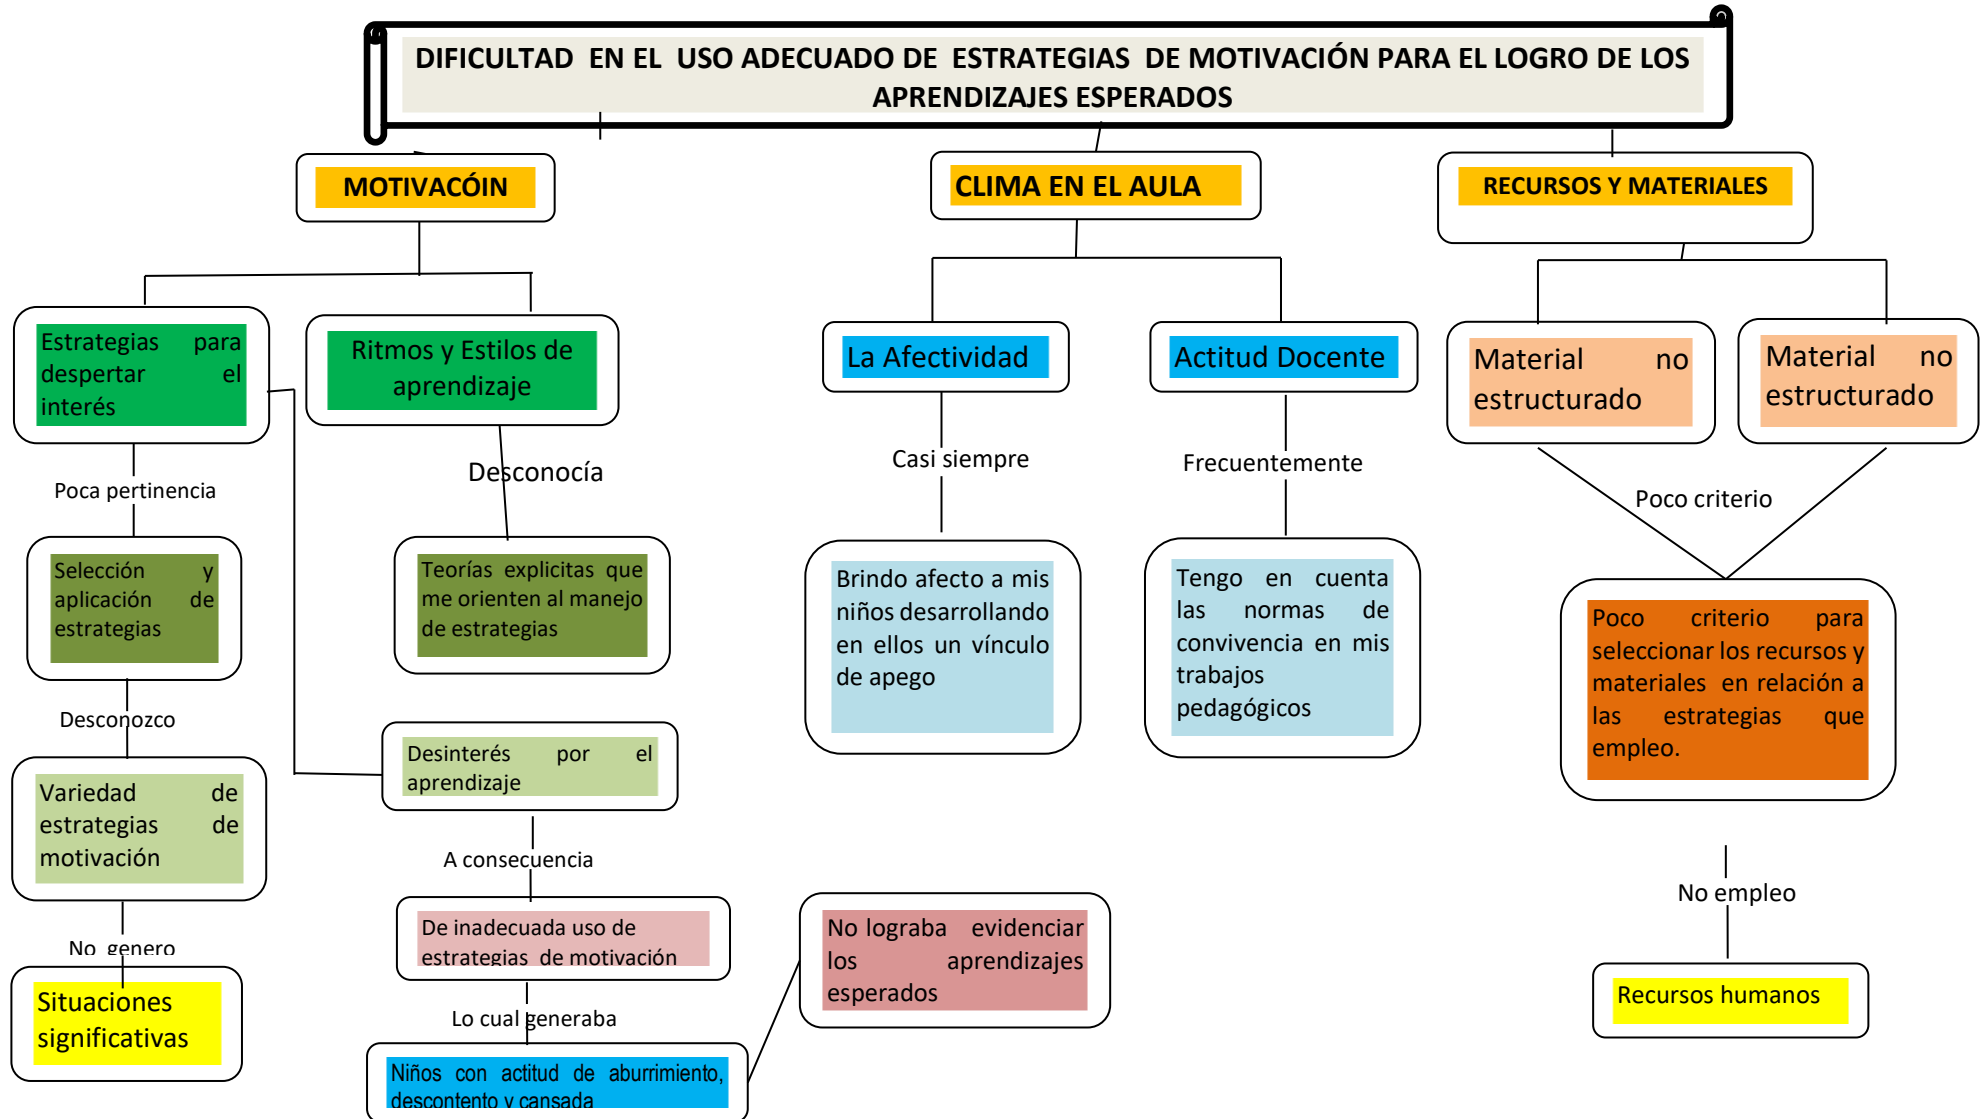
DIFICULTAD EN EL USO ADECUADO DE ESTRATEGIAS DE MOTIVACIÓN PARA EL LOGRO DE LOS APRENDIZAJES ESPERADOS

MOTIVACÓIN

Estrategias para despertar el interés

Ritmos y Estilos de aprendizaje

Poca pertinencia

Desconocía

Selección y aplicación de estrategias

Teorías explicitas que me orienten al manejo de estrategias

Desconozco

Variedad de estrategias de motivación

Desinterés por el aprendizaje

A consecuencia

No genero

Situaciones significativas

De inadecuada uso de estrategias de motivación

Lo cual generaba

Niños con actitud de aburrimiento, descontento y cansada

No lograba evidenciar los aprendizajes esperados

CLIMA EN EL AULA

La Afectividad

Actitud Docente

Casi siempre

Frecuentemente

Brindo afecto a mis niños desarrollando en ellos un vínculo de apego

Tengo en cuenta las normas de convivencia en mis trabajos pedagógicos

RECURSOS Y MATERIALES

Material no estructurado

Material no estructurado

Poco criterio

Poco criterio para seleccionar los recursos y materiales en relación a las estrategias que empleo.

No empleo

Recursos humanos